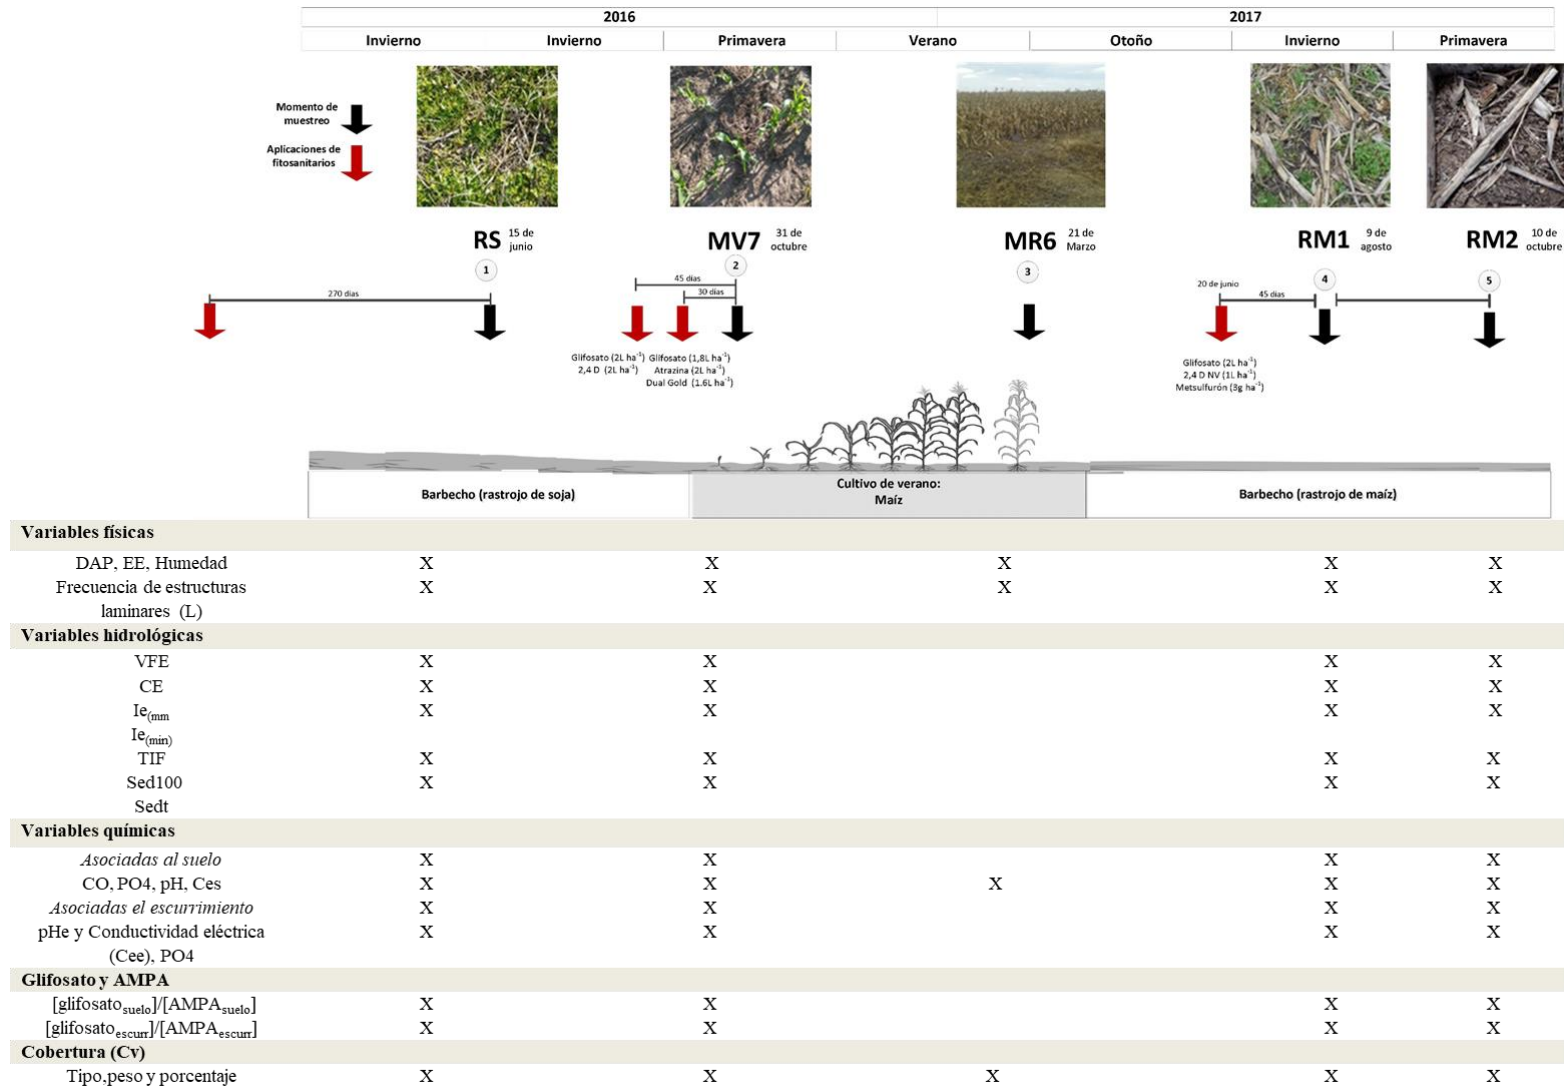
| 2016 | | | | | 2017 | |
|---|---|---|---|---|---|---|
| Invierno | Invierno | Primavera | Verano | Otoño | Invierno | Primavera |

Momento de muestreo
Aplicaciones de fitosanitarios

RS 15 de junio
MV7 31 de octubre
MR6 21 de Marzo
RM1 9 de agosto
RM2 10 de octubre

1
2
3
4
5

270 días
45 días
30 días
20 de junio
45 días

Glifosato (2L ha$^{-1}$) 2,4 D (2L ha$^{-1}$)
Glifosato (1,8L ha$^{-1}$) Atrazina (2L ha$^{-1}$) Dual Gold (1.6L ha$^{-1}$)

Glifosato (2L ha$^{-1}$) 2,4 D NV (1L ha$^{-1}$) Metsulfurón (8g ha$^{-1}$)

Barbecho (rastrojo de soja)
Cultivo de verano: Maíz
Barbecho (rastrojo de maíz)

| | RS | MV7 | MR6 | RM1 | RM2 |
|---|---|---|---|---|---|
| **Variables físicas** | | | | | |
| DAP, EE, Humedad | X | X | X | X | X |
| Frecuencia de estructuras laminares (L) | X | X | X | X | X |
| **Variables hidrológicas** | | | | | |
| VFE | X | X | | X | X |
| CE | X | X | | X | X |
| Ie$_{(mm}$ Ie$_{(min)}$ | X | X | | X | X |
| TIF | X | X | | X | X |
| Sed100 Sedt | X | X | | X | X |
| **Variables químicas** | | | | | |
| *Asociadas al suelo* | X | X | | X | X |
| CO, PO4, pH, Ces | X | X | X | X | X |
| *Asociadas el escurrimiento* | X | X | | X | X |
| pHe y Conductividad eléctrica (Cee), PO4 | X | X | | X | X |
| **Glifosato y AMPA** | | | | | |
| [glifosato$_{suelo}$]/[AMPA$_{suelo}$] | X | X | | X | X |
| [glifosato$_{escurr}$]/[AMPA$_{escurr}$] | X | X | | X | X |
| **Cobertura (Cv)** | | | | | |
| Tipo,peso y porcentaje | X | X | X | X | X |